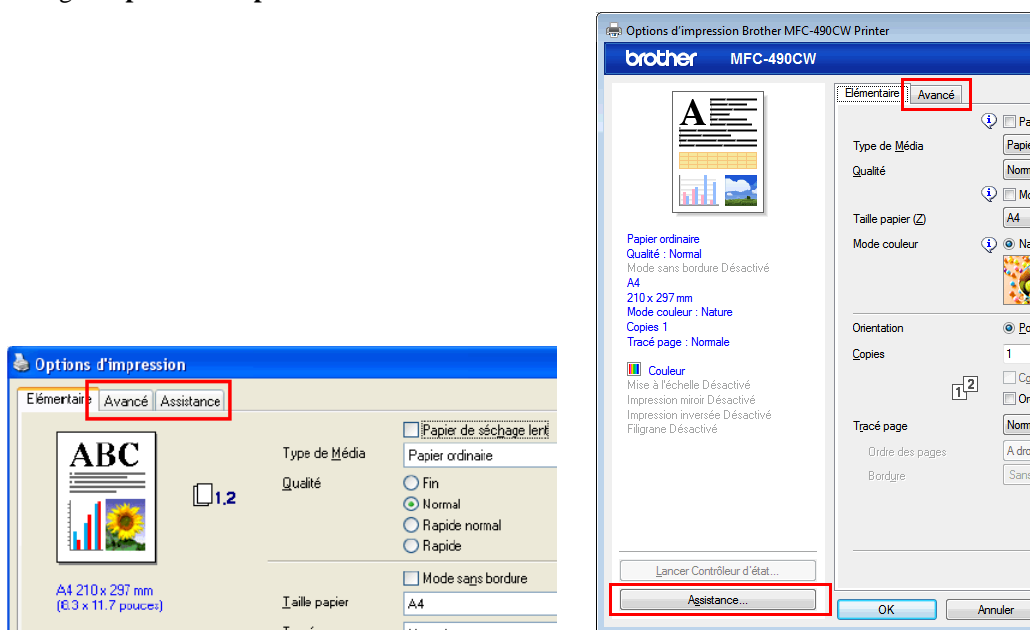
Options d'impression Brother MFC-490CW Printer

brother MFC-490CW

Elémentaire Avancé

Pa

Type de Média Papi

Qualité Norm

Mo

Taille papier (Z) A4

Mode couleur Na

Papier ordinaire
Qualité : Normal
Mode sans bordure Désactivé
A4
210 x 297 mm
Mode couleur : Nature
Copies 1
Tracé page : Normale

Couleur
Mise à l'échelle Désactivé
Impression miroir Désactivé
Impression inversée Désactivé
Filigrane Désactivé

Orientation Po

Copies 1

Co

Or

Tracé page Norm

Ordre des pages A dro

Bordure Sans

Lancer Contrôleur d'état...

Assistance...

OK Annuler

Options d'impression

Elémentaire Avancé Assistance

ABC

1,2

A4 210 x 297 mm
(8.3 x 11.7 pouces)

Papier de séchage lent

Type de Média Papier ordinaire

Qualité
Fin
Normal
Rapide normal
Rapide

Mode sans bordure

Taille papier A4